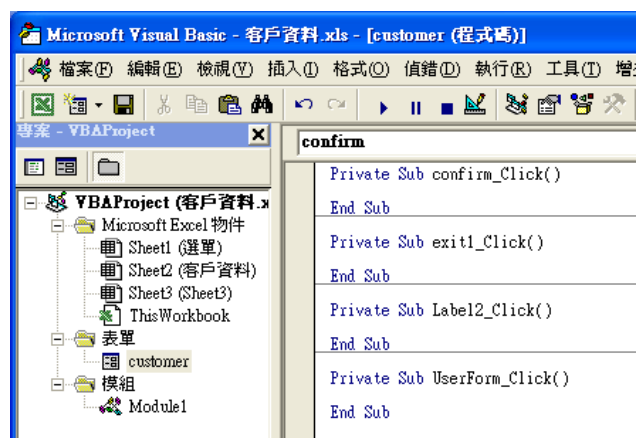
Microsoft Visual Basic - 客戶資料.xls - [customer (程式碼)]

檔案(F) 編輯(E) 檢視(V) 插入(I) 格式(O) 偵錯(D) 執行(R) 工具(T) 增

專案 - VBAProject

VBAProject (客戶資料.x
Microsoft Excel 物件
Sheet1 (選單)
Sheet2 (客戶資料)
Sheet3 (Sheet3)
ThisWorkbook
表單
customer
模組
Module1

confirm

Private Sub confirm_Click()

End Sub

Private Sub exit1_Click()

End Sub

Private Sub Label2_Click()

End Sub

Private Sub UserForm_Click()

End Sub